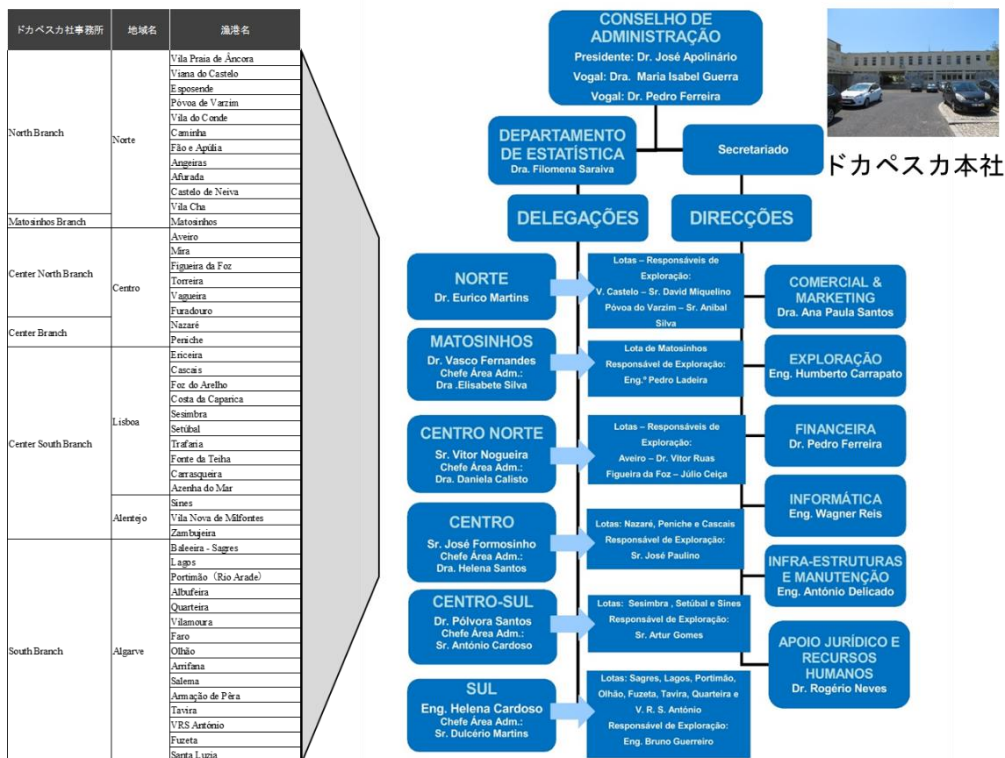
| ドカペスカ社事務所 | 地域名 | 漁港名 |
|---|---|---|
| North Branch | Norte | Vila Praia de Âncora |
| | | Viana do Castelo |
| | | Esposende |
| | | Póvoa de Varzim |
| | | Vila do Conde |
| | | Caminha |
| | | Fão e Apúlia |
| | | Angeiras |
| | | Afurada |
| | | Castelo de Neiva |
| | | Vila Cha |
| Matosinhos Branch | | Matosinhos |
| Center North Branch | Centro | Aveiro |
| | | Mira |
| | | Figueira da Foz |
| | | Torreira |
| | | Vagueira |
| | | Furadouro |
| Center Branch | | Nazaré |
| | | Peniche |
| Center South Branch | Lisboa | Ericeira |
| | | Cascais |
| | | Foz do Arelho |
| | | Costa da Caparica |
| | | Sesimbra |
| | | Setúbal |
| | | Trafaria |
| | | Fonte da Telha |
| | | Carrasqueira |
| | | Azenha do Mar |
| | Alentejo | Sines |
| | | Vila Nova de Milfontes |
| | | Zambujeira |
| South Branch | Algarve | Baleeira - Sagres |
| | | Lagos |
| | | Portimão（Rio Arade） |
| | | Albufeira |
| | | Quarteira |
| | | Vilamoura |
| | | Faro |
| | | Olhão |
| | | Arrifana |
| | | Salema |
| | | Armação de Pêra |
| | | Tavira |
| | | VRS António |
| | | Fuzeta |
| | | Santa Luzia |

CONSELHO DE ADMINISTRAÇÃO
Presidente: Dr. José Apolinário
Vogal: Dra. Maria Isabel Guerra
Vogal: Dr. Pedro Ferreira

ドカペスカ本社

DEPARTAMENTO DE ESTATÍSTICA
Dra. Filomena Saraiva

Secretariado

DELEGAÇÕES

DIRECÇÕES

NORTE
Dr. Eurico Martins

Lotas – Responsáveis de Exploração:
V. Castelo – Sr. David Miquelino
Póvoa do Varzim – Sr. Aníbal Silva

COMERCIAL & MARKETING
Dra. Ana Paula Santos

MATOSINHOS
Dr. Vasco Fernandes
Chefe Área Adm.:
Dra .Elisabete Silva

Lota de Matosinhos
Responsável de Exploração:
Eng.ª Pedro Ladeira

EXPLORAÇÃO
Eng. Humberto Carrapato

CENTRO NORTE
Sr. Vitor Nogueira
Chefe Área Adm.:
Dra. Daniela Calisto

Lotas – Responsáveis de Exploração:
Aveiro – Dr. Vitor Ruas
Figueira da Foz – Júlio Ceiça

FINANCEIRA
Dr. Pedro Ferreira

INFORMÁTICA
Eng. Wagner Reis

CENTRO
Sr. José Formosinho
Chefe Área Adm.:
Dra. Helena Santos

Lotas: Nazaré, Peniche e Cascais
Responsável de Exploração:
Sr. José Paulino

INFRA-ESTRUTURAS E MANUTENÇÃO
Eng. António Delicado

CENTRO-SUL
Dr. Pólvora Santos
Chefe Área Adm.:
Sr. António Cardoso

Lotas: Sesimbra , Setúbal e Sines
Responsável de Exploração:
Sr. Artur Gomes

APOIO JURÍDICO E RECURSOS HUMANOS
Dr. Rogério Neves

SUL
Eng. Helena Cardoso
Chefe Área Adm.:
Sr. Dulcério Martins

Lotas: Sagres, Lagos, Portimão, Olhão, Fuzeta, Tavira, Quarteira e V. R. S. António
Responsável de Exploração:
Eng. Bruno Guerreiro